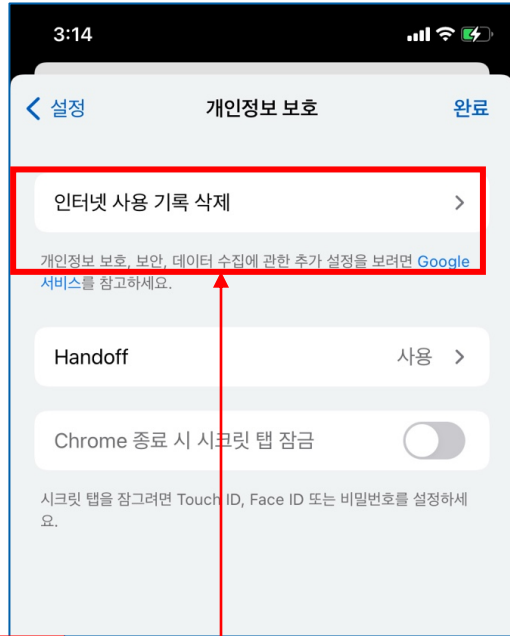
3:14

< 설정
개인정보 보호
완료

인터넷 사용 기록 삭제 >

개인정보 보호, 보안, 데이터 수집에 관한 추가 설정을 보려면 Google 서비스를 참고하세요.

Handoff
사용 >

Chrome 종료 시 시크릿 탭 잠금

시크릿 탭을 잠그려면 Touch ID, Face ID 또는 비밀번호를 설정하세요.